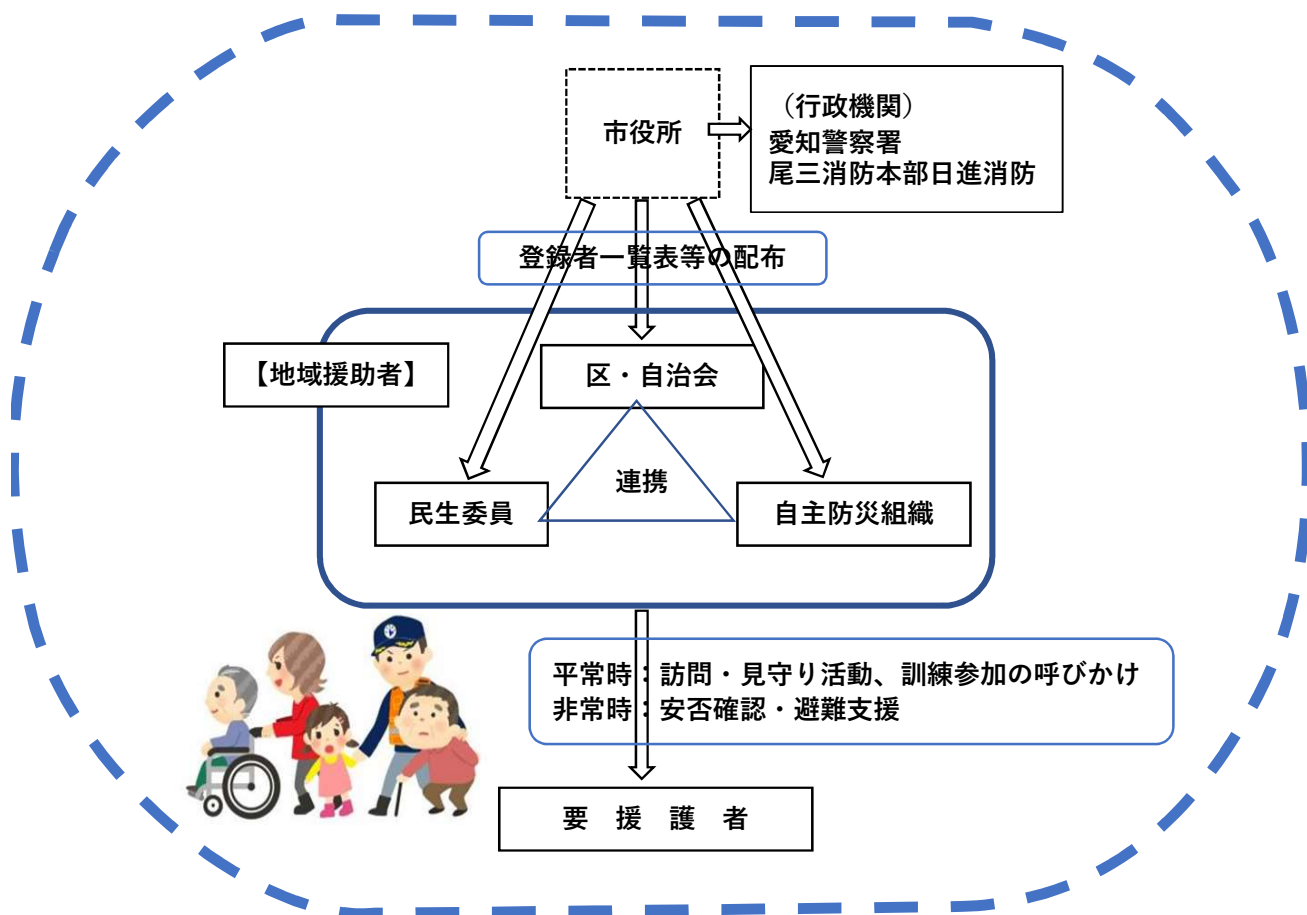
市役所

（行政機関）
愛知警察署
尾三消防本部日進消防

登録者一覧表等の配布

【地域援助者】

区・自治会

連携

民生委員

自主防災組織

平常時：訪問・見守り活動、訓練参加の呼びかけ
非常時：安否確認・避難支援

要　援　護　者